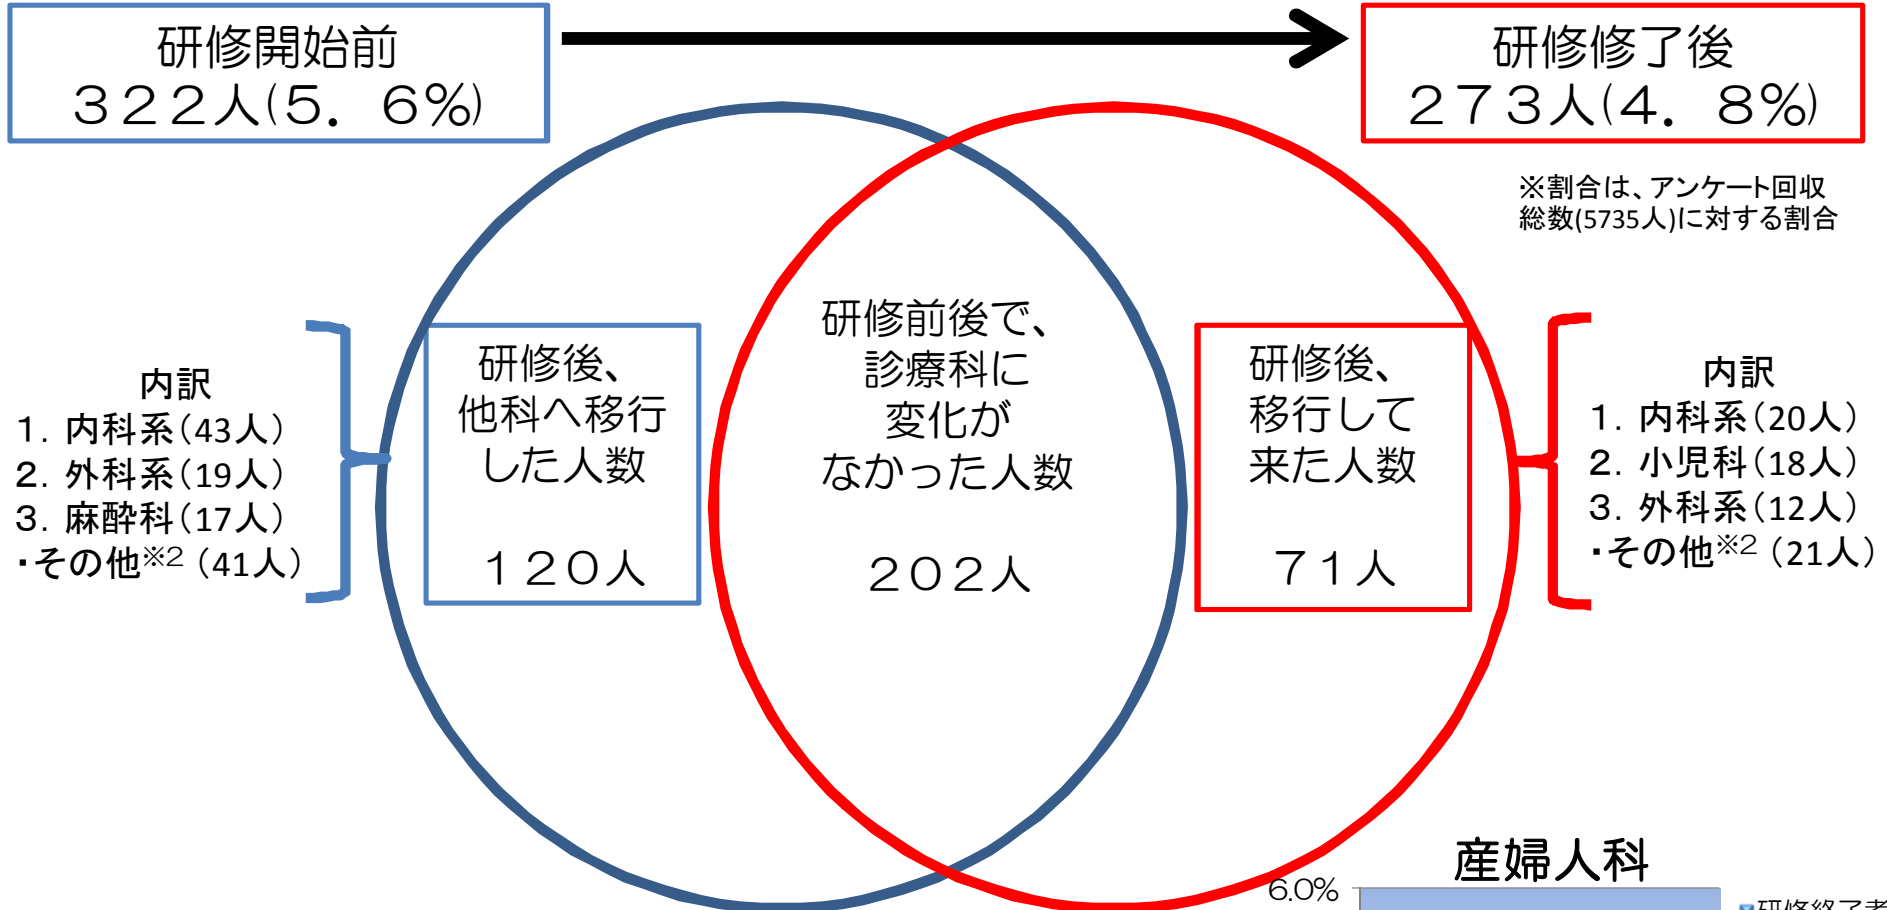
研修開始前
３２２人(５．６%)

研修修了後
２７３人(４．８%)

※割合は、アンケート回収総数(5735人)に対する割合

内訳
1．内科系(43人)
2．外科系(19人)
3．麻酔科(17人)
・その他※2 (41人)

研修後、他科へ移行した人数

１２０人

研修前後で、診療科に変化がなかった人数

２０２人

研修後、移行して来た人数

７１人

内訳
1．内科系(20人)
2．小児科(18人)
3．外科系(12人)
・その他※2 (21人)

産婦人科
6.0%
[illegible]